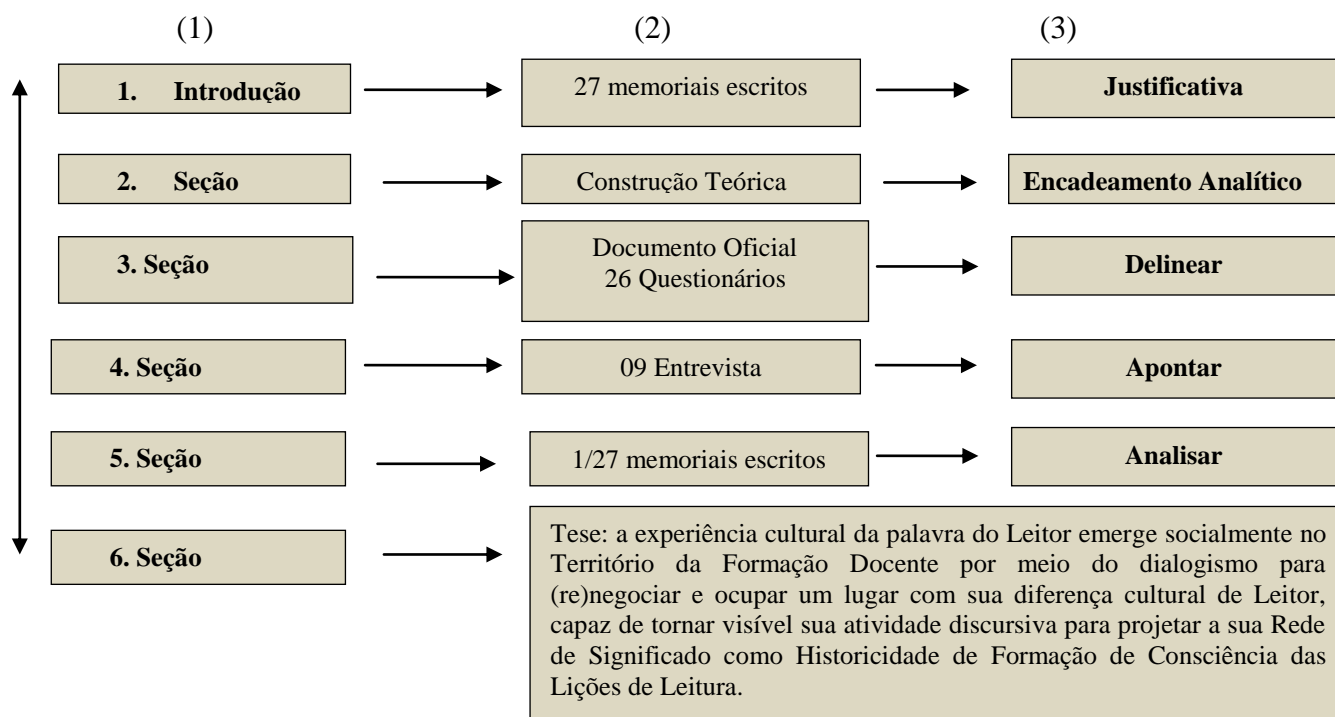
(1)

(2)

(3)

1. Introdução

27 memoriais escritos

Justificativa

2. Seção

Construção Teórica

Encadeamento Analítico

3. Seção

Documento Oficial
26 Questionários

Delinear

4. Seção

09 Entrevista

Apontar

5. Seção

1/27 memoriais escritos

Analisar

6. Seção

Tese: a experiência cultural da palavra do Leitor emerge socialmente no Território da Formação Docente por meio do dialogismo para (re)negociar e ocupar um lugar com sua diferença cultural de Leitor, capaz de tornar visível sua atividade discursiva para projetar a sua Rede de Significado como Historicidade de Formação de Consciência das Lições de Leitura.